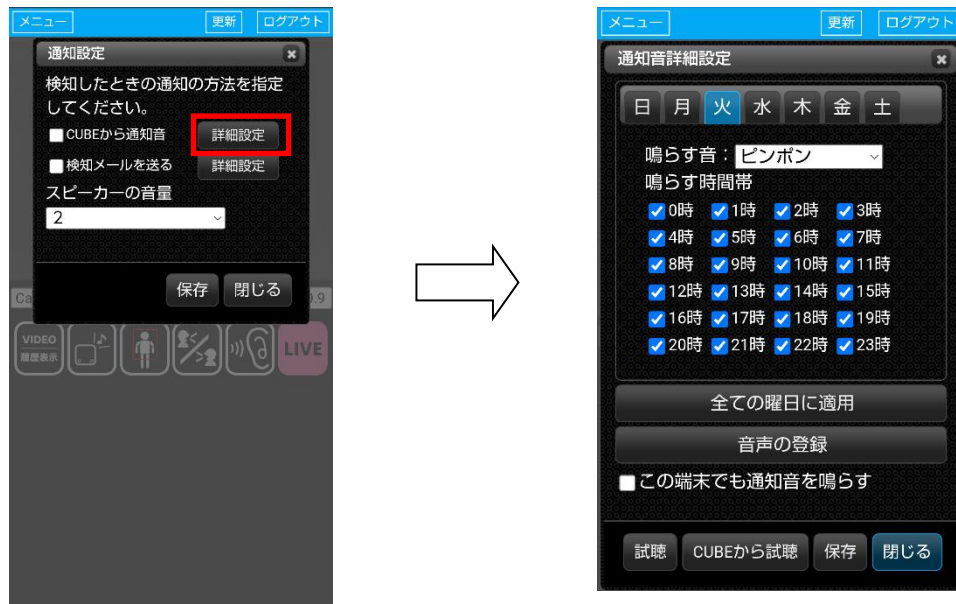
メニュー 更新 ログアウト

通知設定 ×

検知したときの通知の方法を指定してください。

CUBEから通知音 詳細設定

検知メールを送る 詳細設定

スピーカーの音量

2

保存 閉じる

Ca 0.9

VIDEO 履歴表示

LIVE

メニュー 更新 ログアウト

通知音詳細設定 ×

日 月 火 水 木 金 土

鳴らす音：ピンポン

鳴らす時間帯

0時 1時 2時 3時

4時 5時 6時 7時

8時 9時 10時 11時

12時 13時 14時 15時

16時 17時 18時 19時

20時 21時 22時 23時

全ての曜日に適用

音声の登録

この端末でも通知音を鳴らす

試聴 CUBEから試聴 保存 閉じる